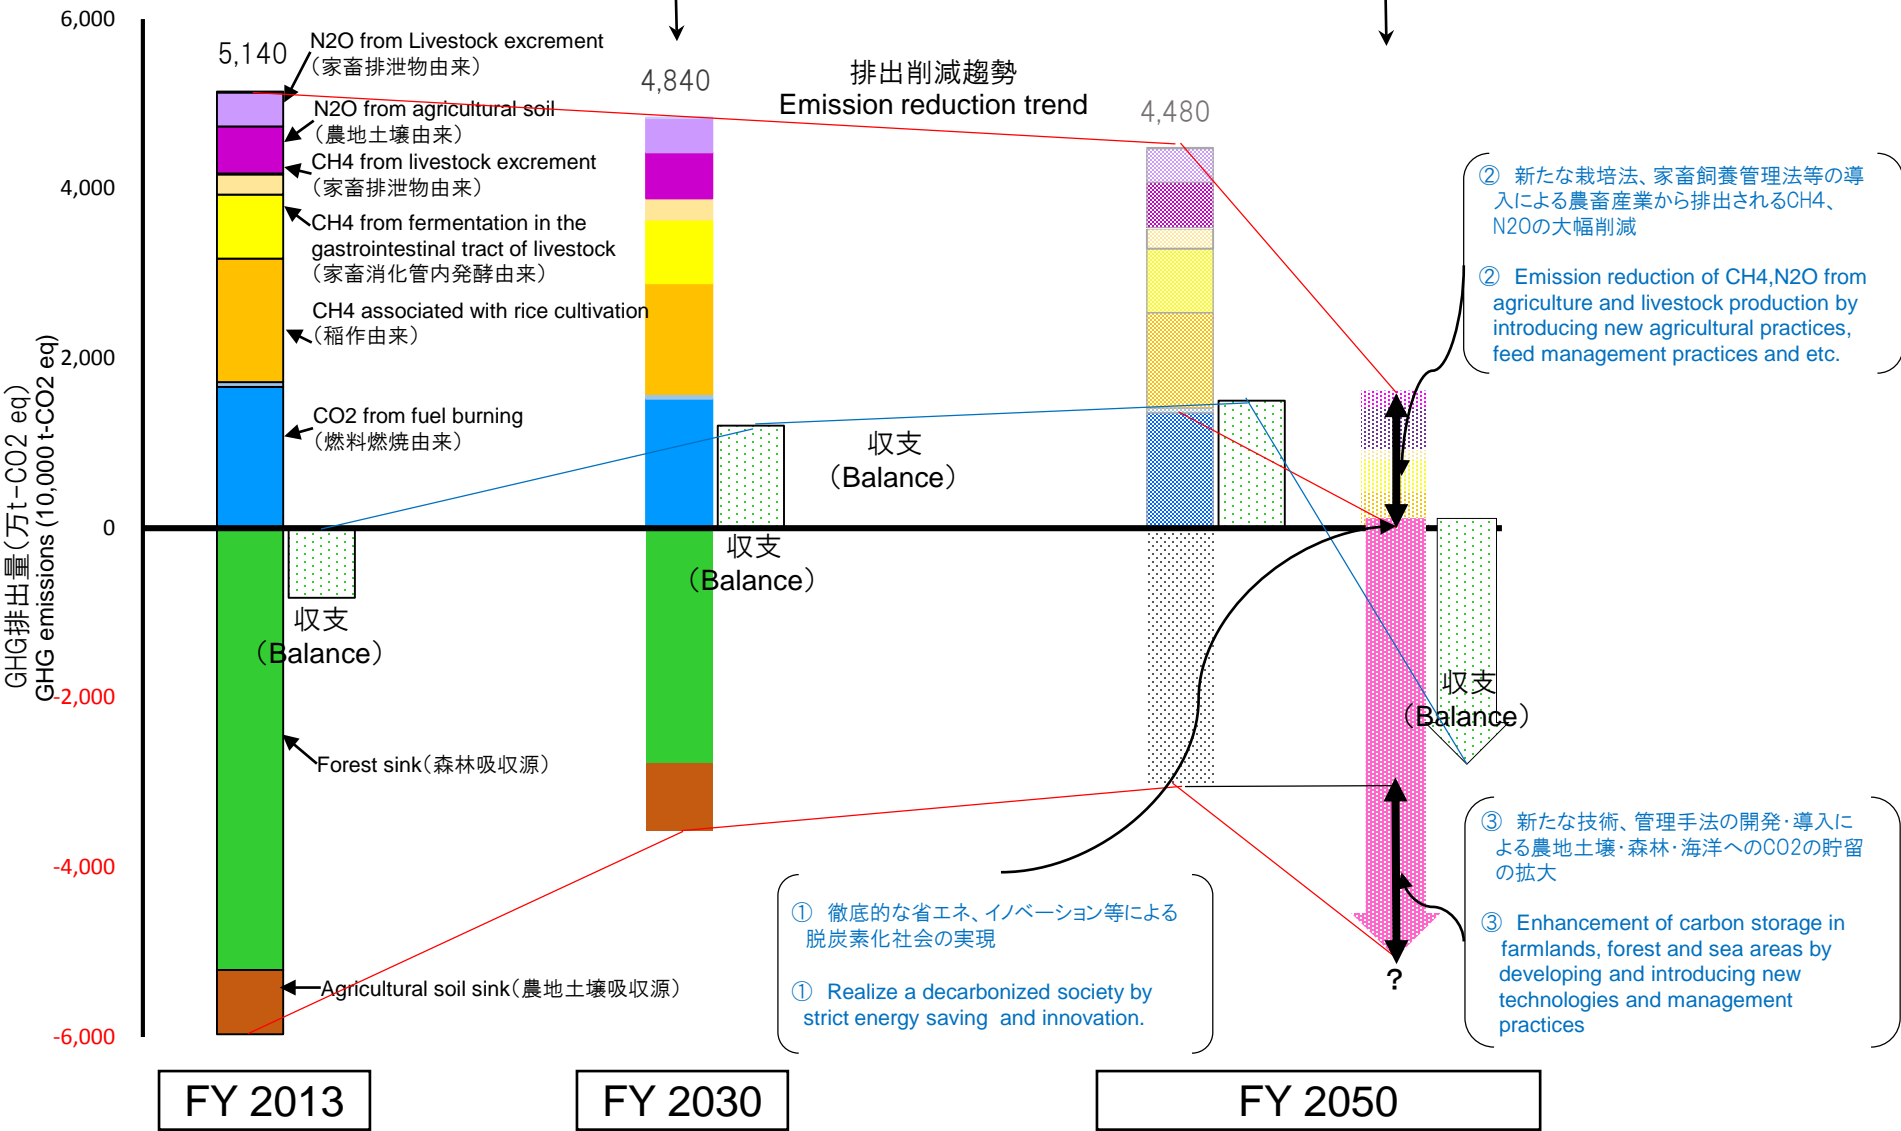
6,000
4,000
2,000
0
-2,000
-4,000
-6,000

GHG排出量（万t-CO2 eq）
GHG emissions (10,000 t-CO2 eq)

5,140
N2O from Livestock excrement
（家畜排泄物由来）
N2O from agricultural soil
（農地土壌由来）
CH4 from livestock excrement
（家畜排泄物由来）
CH4 from fermentation in the gastrointestinal tract of livestock
（家畜消化管内発酵由来）
CH4 associated with rice cultivation
（稲作由来）
CO2 from fuel burning
（燃料燃焼由来）
収支
（Balance）
Forest sink（森林吸収源）
Agricultural soil sink（農地土壌吸収源）

4,840
排出削減趨勢
Emission reduction trend
収支
（Balance）
収支
（Balance）

4,480

② 新たな栽培法、家畜飼養管理法等の導入による農畜産業から排出されるCH4、N2Oの大幅削減

② Emission reduction of CH4,N2O from agriculture and livestock production by introducing new agricultural practices, feed management practices and etc.

収支
（Balance）

?

③ 新たな技術、管理手法の開発・導入による農地土壌・森林・海洋へのCO2の貯留の拡大

③ Enhancement of carbon storage in farmlands, forest and sea areas by developing and introducing new technologies and management practices

① 徹底的な省エネ、イノベーション等による脱炭素化社会の実現

① Realize a decarbonized society by strict energy saving and innovation.

FY 2013
FY 2030
FY 2050